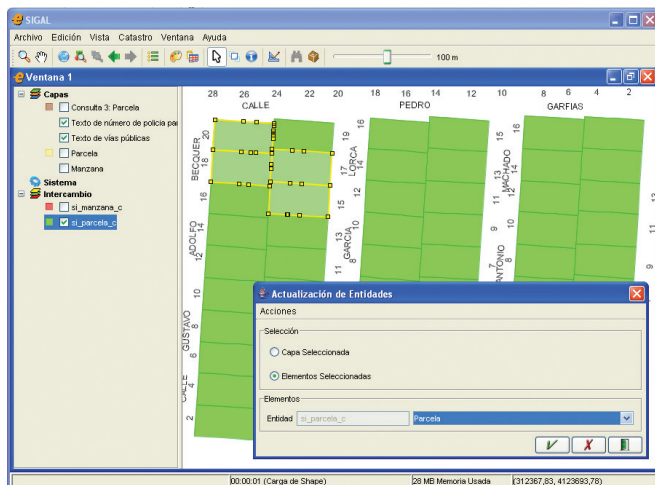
SIGAL

Archivo Edición Vista Catastro Ventana Ayuda

100 m

Ventana 1

Capas
Consulta 3: Parcela
Texto de número de policía par
Texto de vías públicas
Parcela
Manzana
Sistema
Intercambio
si_manzana_c
si_parcela_c

28 26 24 22 20 CALLE 18 16 14 12 PEDRO 10 8 6 4 2 GARFIAS

20 BECQUER 18 16 19 LORCA 17 14 15 12 13 GARCIA 11 10 16 13 MACHADO 14 11 12 9 10 7 ANTONIO 8 ADOLFO 14 12 10 GUSTAVO 8 6 CALLE 4 2

Actualización de Entidades

Acciones

Selección
Capa Seleccionada
Elementos Seleccionadas

Elementos
Entidad si_parcela_c Parcela

00:00:01 (Carga de Shape) 28 MB Memoria Usada (312367,83, 4123693,78)